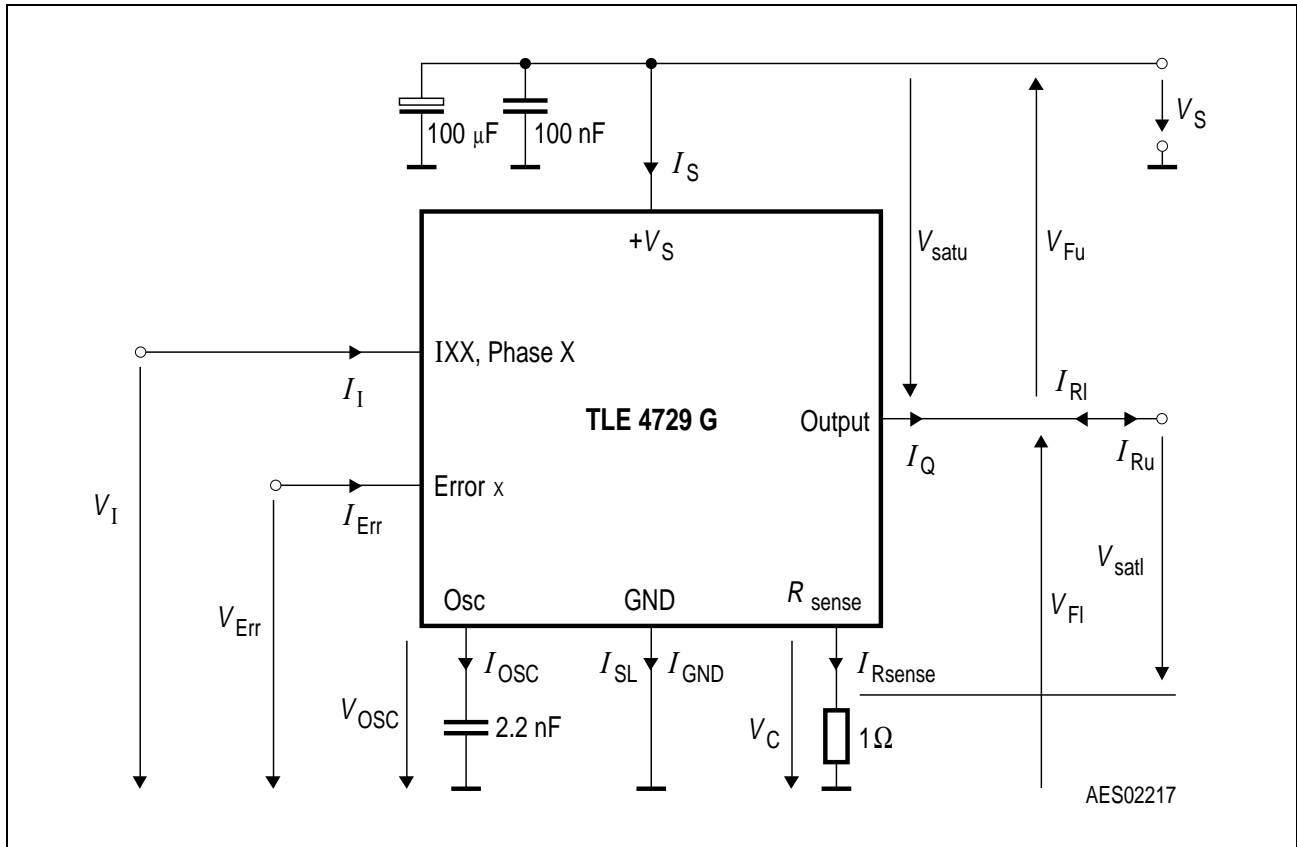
100 µF
100 nF
$I_S$
$V_S$
$+V_S$
$V_{satu}$
$V_{Fu}$
IXX, Phase X
$I_I$
TLE 4729 G
Output
$I_{Rl}$
$I_Q$
$I_{Ru}$
Error X
$I_{Err}$
$V_I$
$V_{satl}$
Osc
GND
$R_{sense}$
$V_{Err}$
$V_{Fl}$
$I_{OSC}$
$I_{SL}$
$I_{GND}$
$I_{Rsense}$
$V_{OSC}$
2.2 nF
$V_C$
1Ω
AES02217